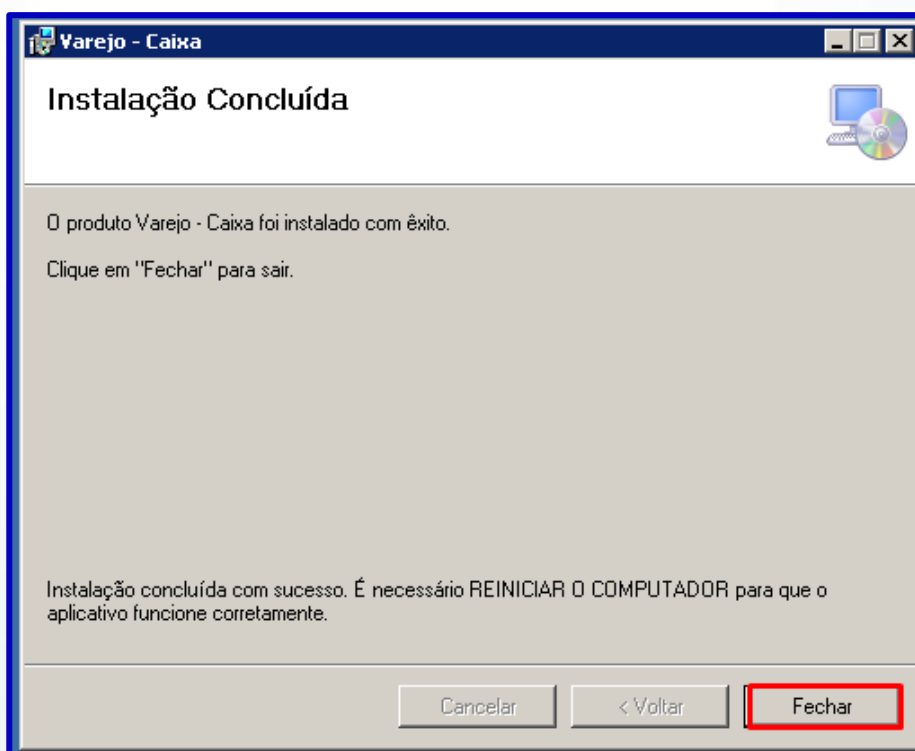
Varejo - Caixa

Instalação Concluída

O produto Varejo - Caixa foi instalado com êxito.

Clique em "Fechar" para sair.

Instalação concluída com sucesso. É necessário REINICIAR O COMPUTADOR para que o aplicativo funcione corretamente.

Cancelar

< Voltar

Fechar